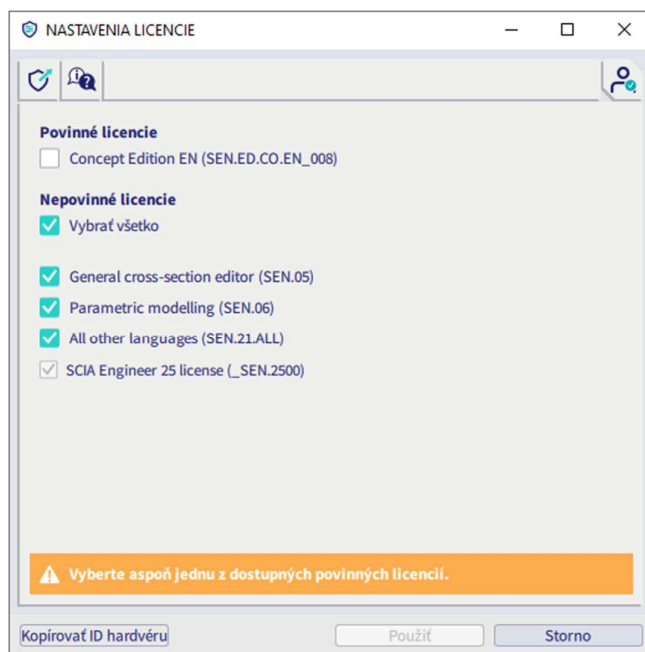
NASTAVENIA LICENCIE

Povinné licencie

Concept Edition EN (SEN.ED.CO.EN_008)

Nepovinné licencie

Vybrať všetko

General cross-section editor (SEN.05)

Parametric modelling (SEN.06)

All other languages (SEN.21.ALL)

SCIA Engineer 25 license (_SEN.2500)

Vyberte aspoň jednu z dostupných povinných licencií.

Kopírovať ID hardvéru

Použiť

Storno